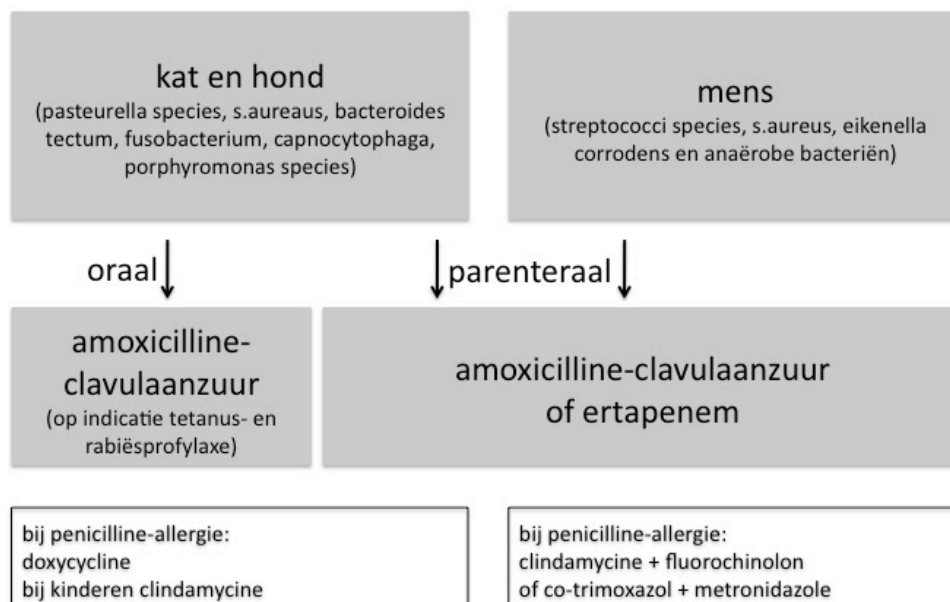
kat en hond
(pasteurella species, s.aureaus, bacteroides tectum, fusobacterium, capnocytophaga, porphyromonas species)

mens
(streptococci species, s.aureus, eikenella corrodens en anaërobe bacteriën)

oraal

parenteraal

amoxicilline-clavulaanzuur
(op indicatie tetanus- en rabiësprofylaxe)

amoxicilline-clavulaanzuur of ertapenem

bij penicilline-allergie:
doxycycline
bij kinderen clindamycine

bij penicilline-allergie:
clindamycine + fluorochinolon
of co-trimoxazol + metronidazole